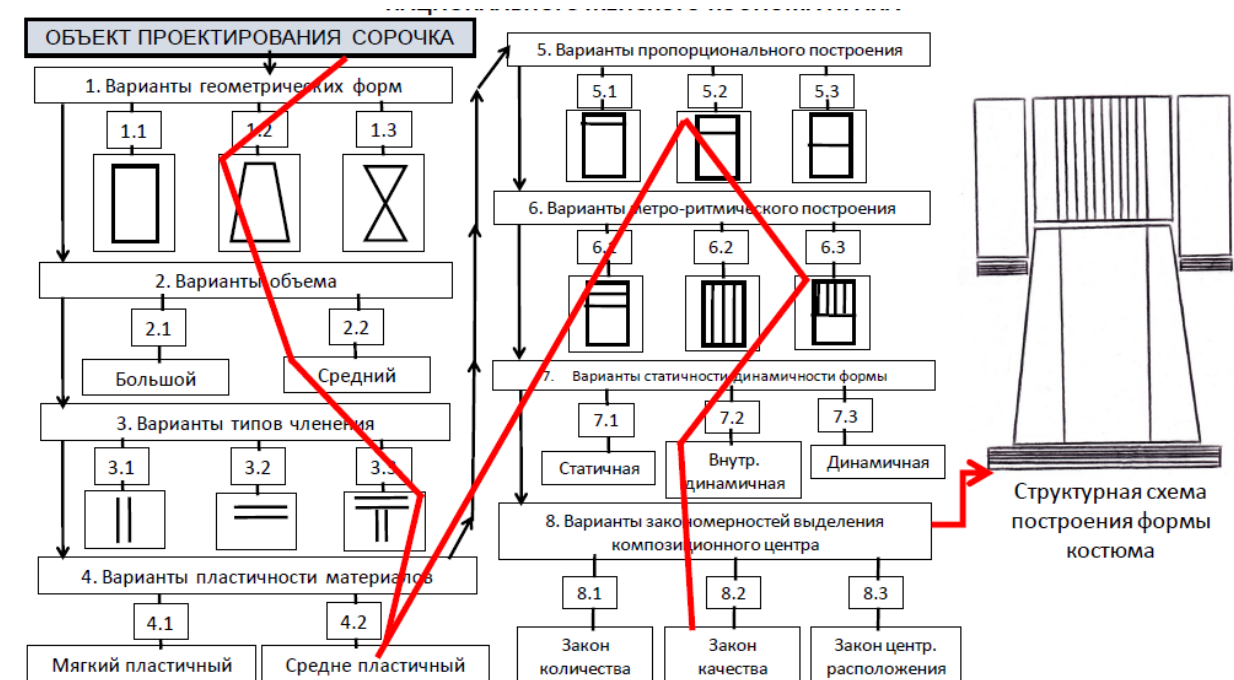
ОБЪЕКТ ПРОЕКТИРОВАНИЯ СОРОЧКА

1. Варианты геометрических форм

1.1

1.2

1.3

2. Варианты объема

2.1

2.2

Большой

Средний

3. Варианты типов членения

3.1

3.2

3.3

4. Варианты пластичности материалов

4.1

4.2

Мягкий пластичный

Средне пластичный

5. Варианты пропорционального построения

5.1

5.2

5.3

6. Варианты метро-ритмического построения

6.1

6.2

6.3

7. Варианты статичности динамичности формы

7.1

7.2

7.3

Статичная

Внутр. динамичная

Динамичная

8. Варианты закономерностей выделения композиционного центра

8.1

8.2

8.3

Закон количества

Закон качества

Закон центр. расположения

Структурная схема построения формы костюма